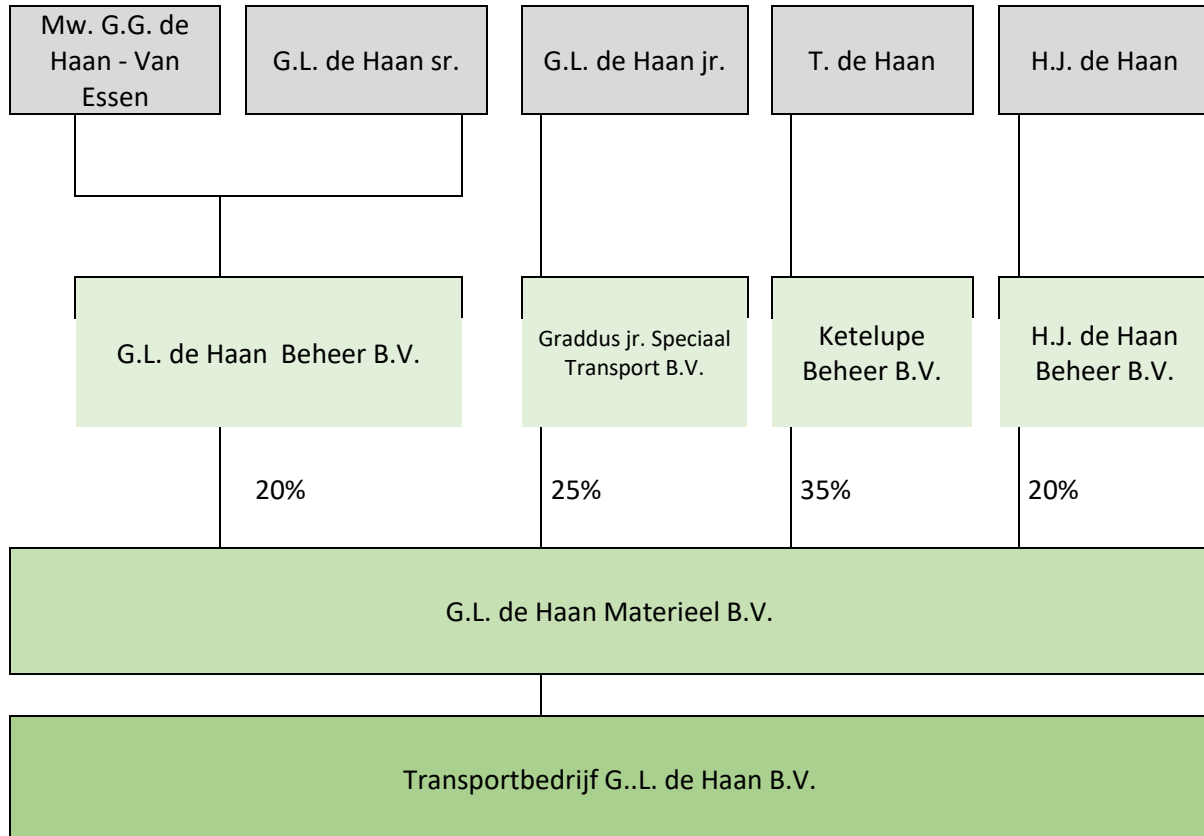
Mw. G.G. de Haan - Van Essen

G.L. de Haan sr.

G.L. de Haan jr.

T. de Haan

H.J. de Haan

G.L. de Haan Beheer B.V.

Graddus jr. Speciaal Transport B.V.

Ketelupe Beheer B.V.

H.J. de Haan Beheer B.V.

20%

25%

35%

20%

G.L. de Haan Materieel B.V.

Transportbedrijf G..L. de Haan B.V.